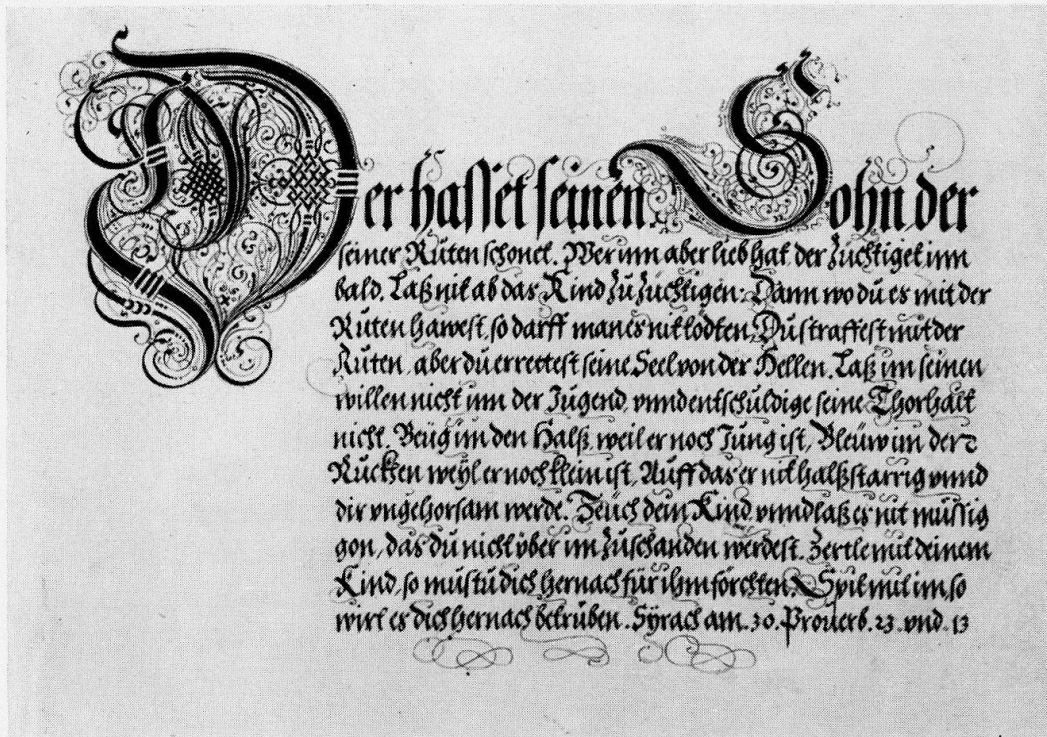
Der hasset seinen Sohn der seiner Ruten schonet. Wer im aber lieb hat der züchtiget im bald. Laß nit ab das Kind zu zuchtigen: Dann wo du es mit der Ruten hawest, so darff mans nit todten. Du straffest mit der Ruten, aber du errettest seine Seel von der Hellen. Laß im seinen willen nicht inn der Jugend, vnnd entschuldige seine Thorheit nicht. Beug im den Halß, weil er noch Jung ist, Bleuw im den Rucken weyl er noch klein ist. Auff das er nit halßstarrig vnnd dir vngehorsam werde. Zeuch dein Kind vnnd laß es nit müssig gon, das du nicht über im zu schanden werdest. Zertle mit deinem Kind, so must du dich hernach für ihm forchten. Spil mit im so wirt es dich hernach betrüben. Syrach am. 30. Prouerb. 23. vnd. 13